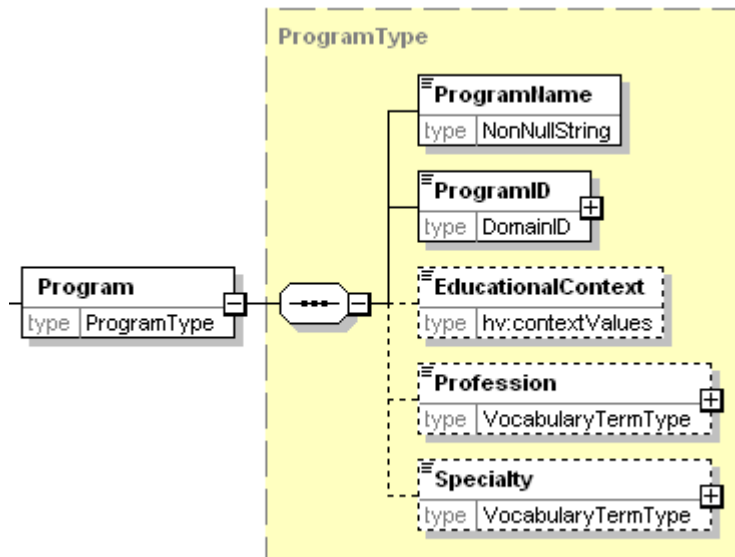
ProgramType

Program
type ProgramType

ProgramName
type NonNullString

ProgramID
type DomainID

EducationalContext
type hv:contextValues

Profession
type VocabularyTermType

Specialty
type VocabularyTermType